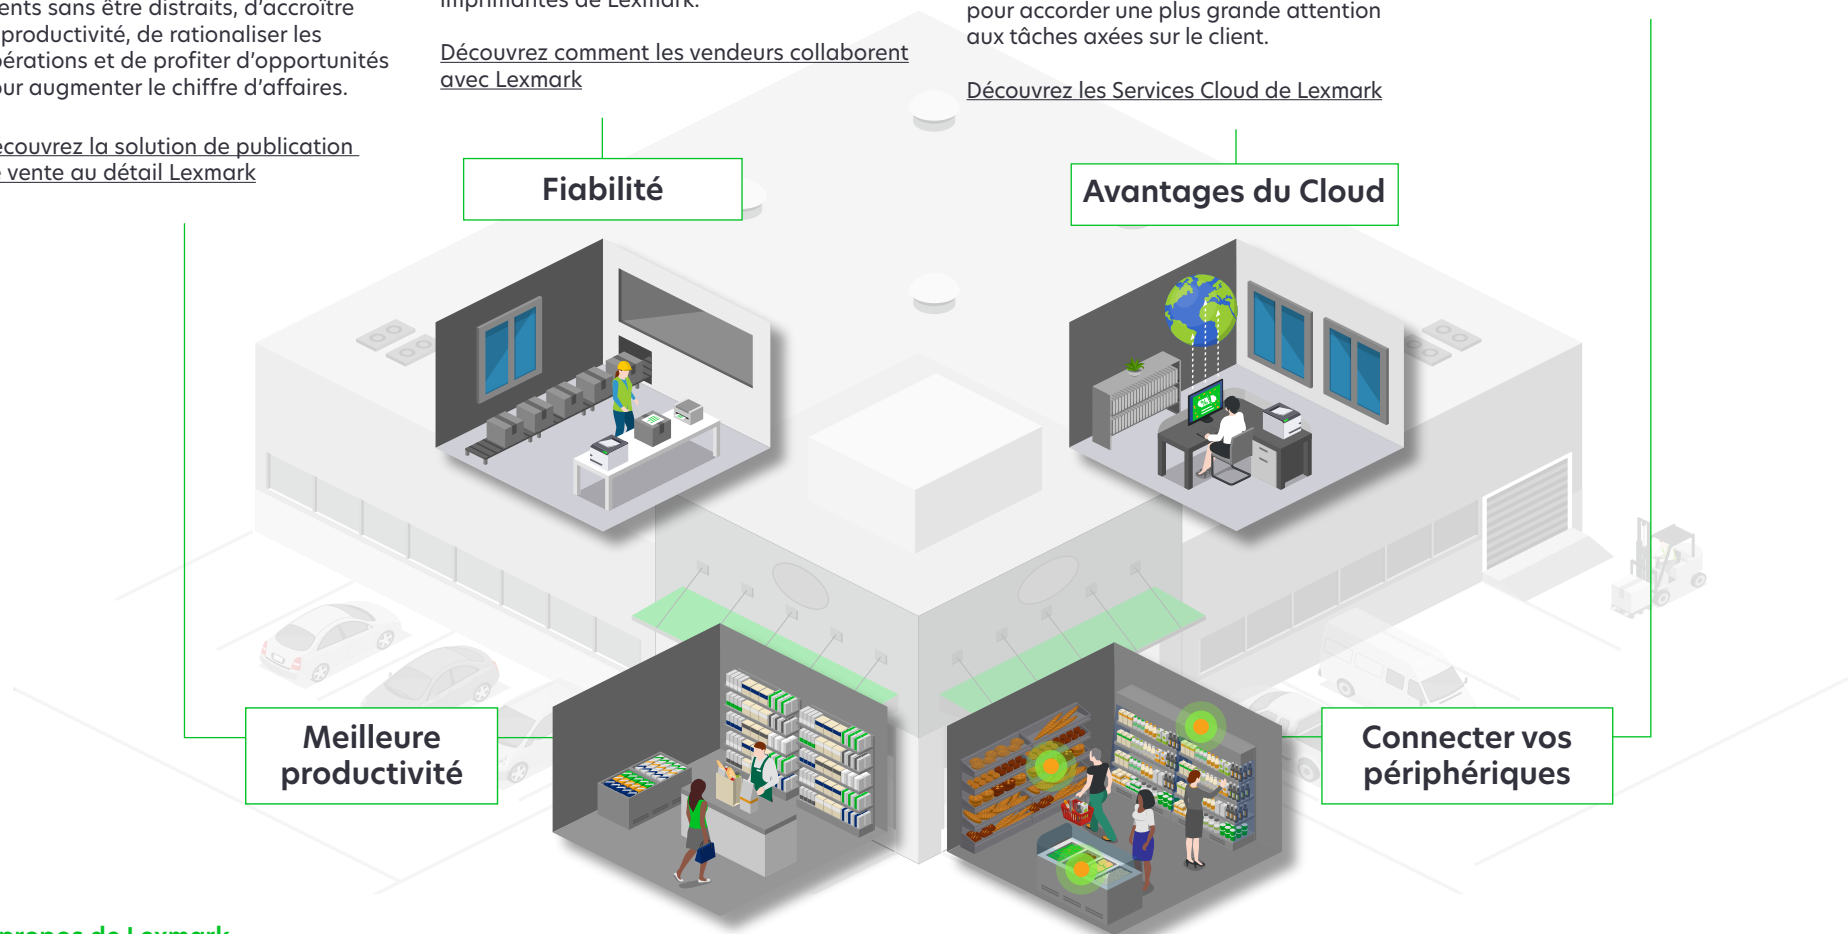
ents sans être distraits, d'accroître productivité, de rationaliser les érations et de profiter d'opportunités ur augmenter le chiffre d'affaires.

écouvrez la solution de publication vente au détail Lexmark

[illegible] imprimantes de Lexmark.

Découvrez comment les vendeurs collaborent avec Lexmark

pour accorder une plus grande attention aux tâches axées sur le client.

Découvrez les Services Cloud de Lexmark

Fiabilité

Avantages du Cloud

Meilleure productivité

Connecter vos périphériques

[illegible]propos de Lexmark